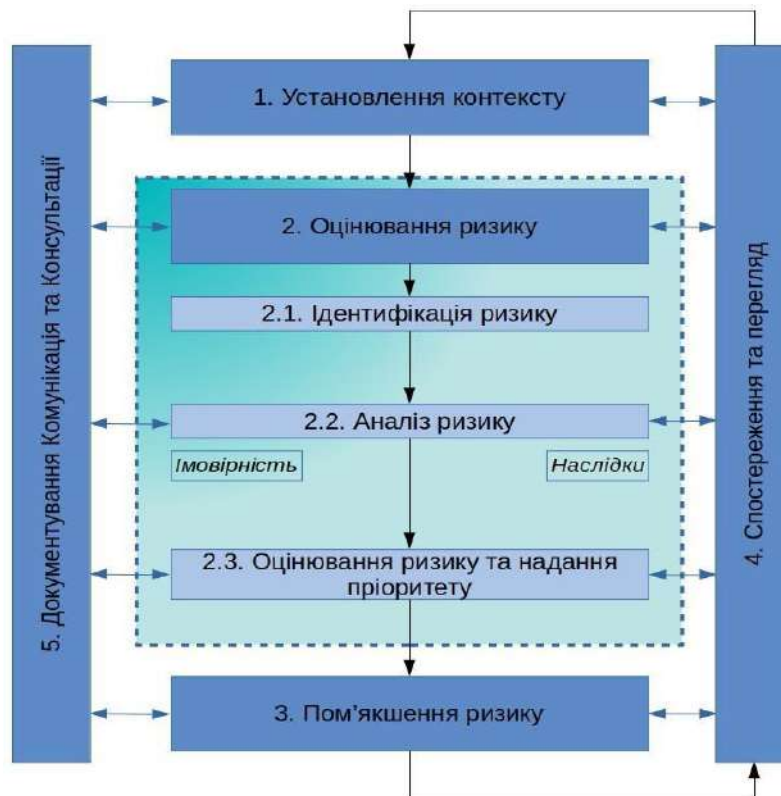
5. Документування Комунікація та Консультації

1. Установлення контексту

2. Оцінювання ризику

2.1. Ідентифікація ризику

2.2. Аналіз ризику

Імовірність

Наслідки

2.3. Оцінювання ризику та надання пріоритету

3. Пом'якшення ризику

4. Спостереження та перегляд